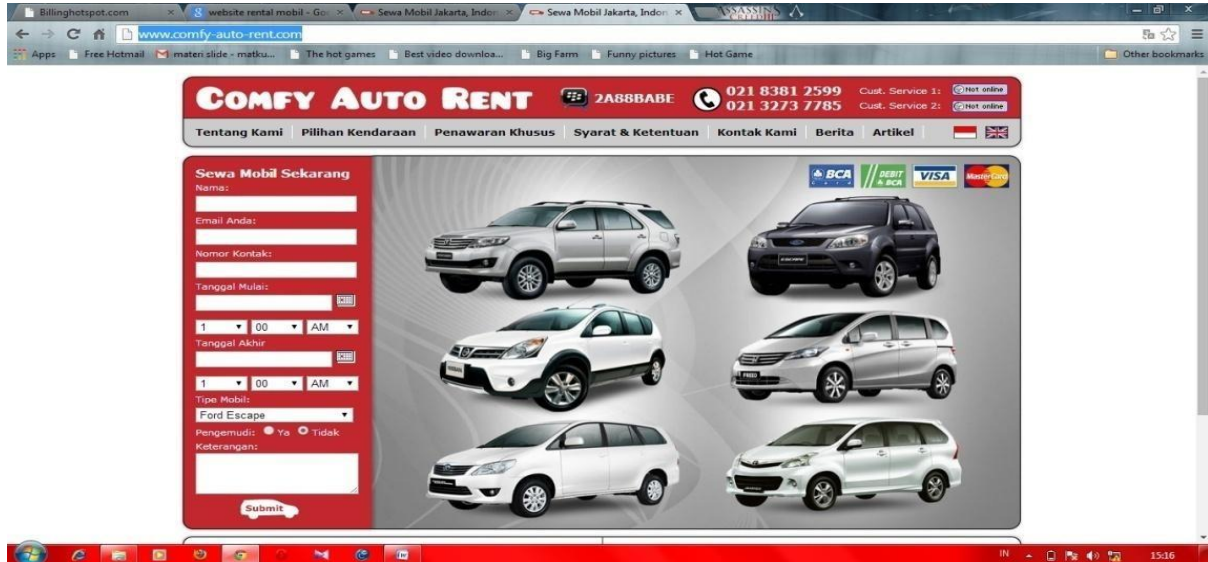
Billinghotspot.com | website rental mobil - Go | Sewa Mobil Jakarta, Indon | Sewa Mobil Jakarta, Indon

www.comfy-auto-rent.com

Apps | Free Hotmail | materi slide - matku... | The hot games | Best video downloa... | Big Farm | Funny pictures | Hot Game | Other bookmarks

COMFY AUTO RENT

2A88BABE

021 8381 2599
021 3273 7785

Cust. Service 1: Not online
Cust. Service 2: Not online

Tentang Kami | Pilihan Kendaraan | Penawaran Khusus | Syarat & Ketentuan | Kontak Kami | Berita | Artikel

Sewa Mobil Sekarang

Nama:

Email Anda:

Nomor Kontak:

Tanggal Mulai:

1 | 00 | AM

Tanggal Akhir

1 | 00 | AM

Tipe Mobil:

Ford Escape

Pengemudi: Ya Tidak

Keterangan:

Submit

BCA | DEBIT BCA | VISA | MasterCard

IN 15:16